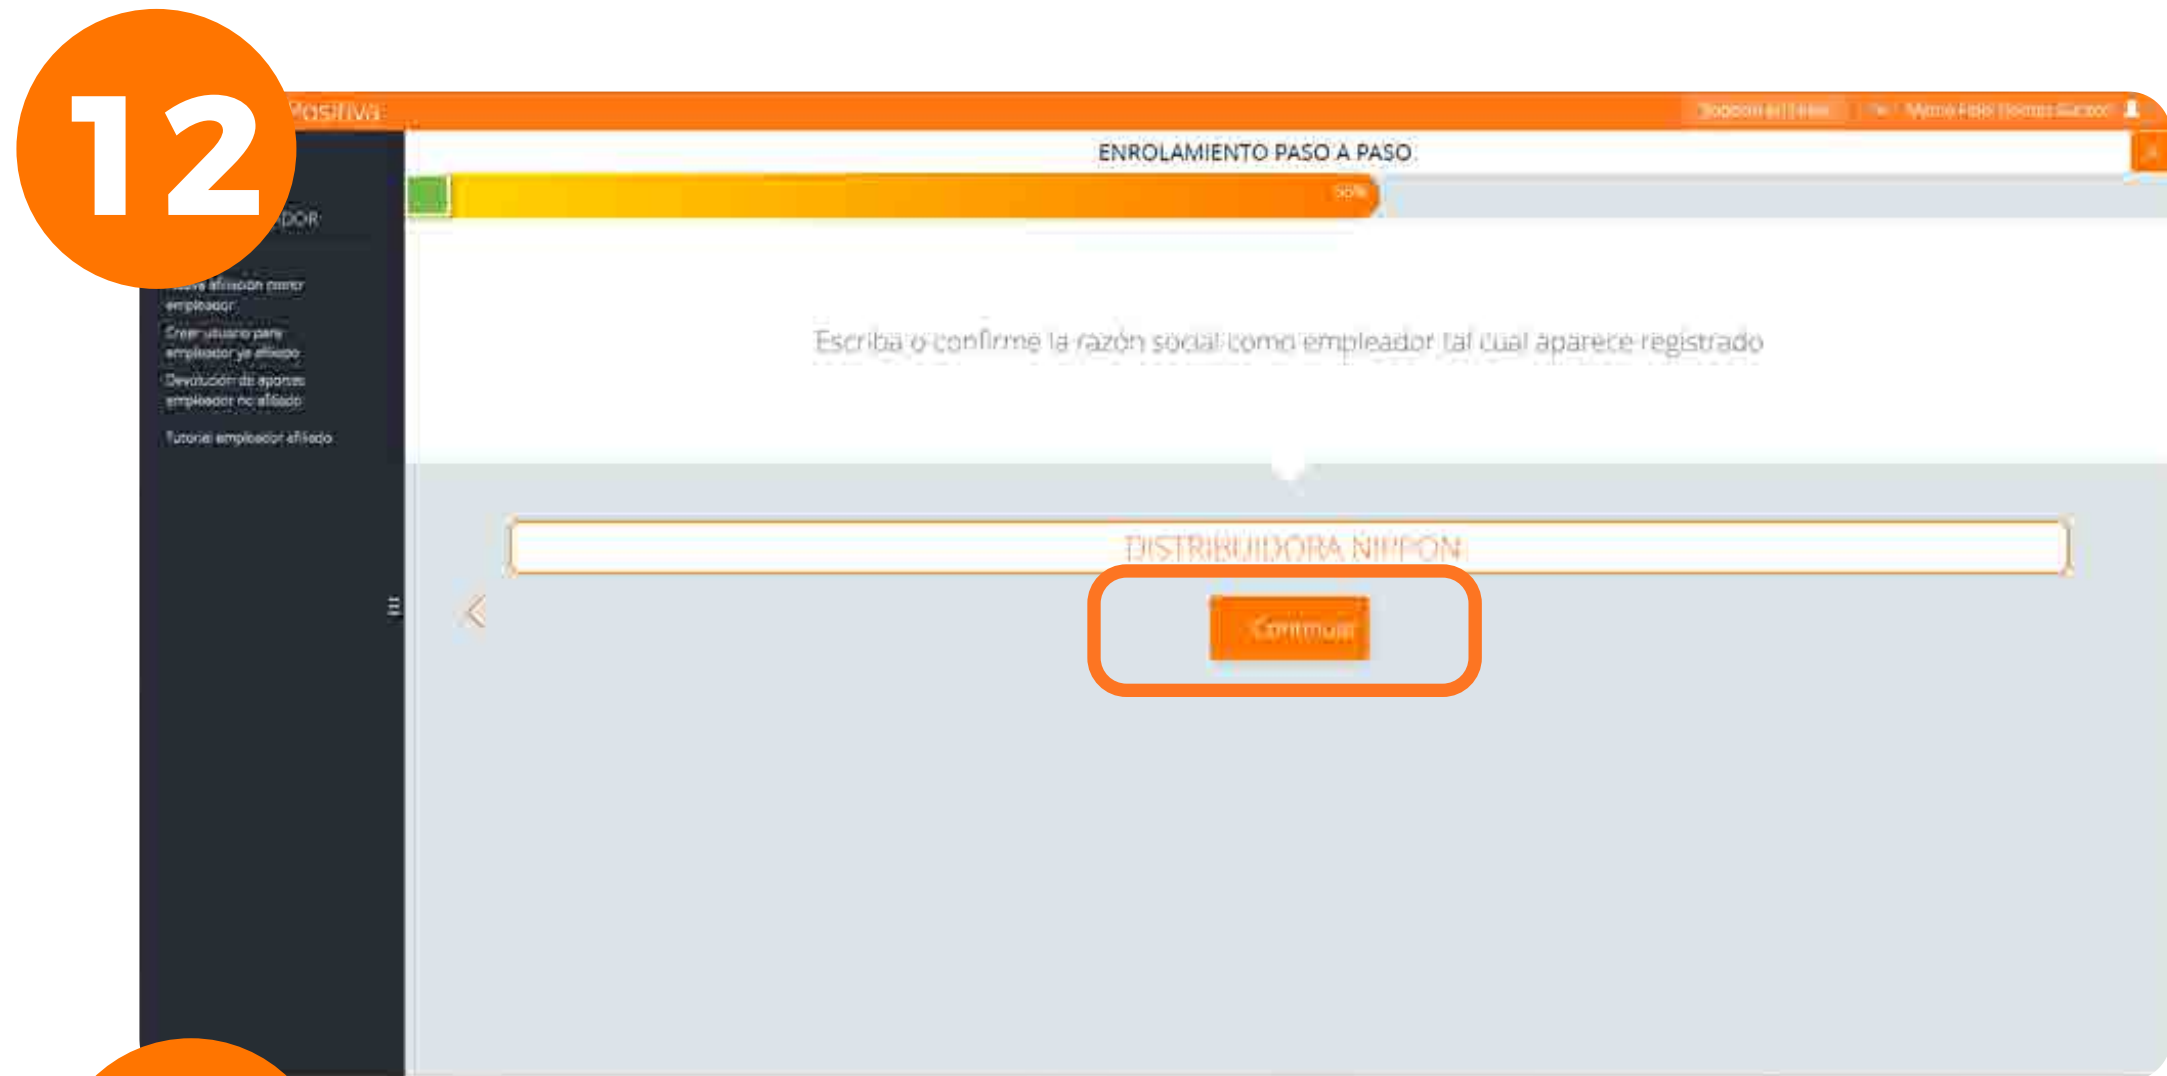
12

Positiva

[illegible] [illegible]

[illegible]DOR

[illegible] afiliación como empleador

Crear usuario para empleador ya afiliado

Devolución de aportes empleador no afiliado

Tutorial empleador afiliado

ENROLAMIENTO PASO A PASO

50%

Escriba o confirme la razón social como empleador tal cual aparece registrado

DISTRIBUIDORA NIPPON

Continuar